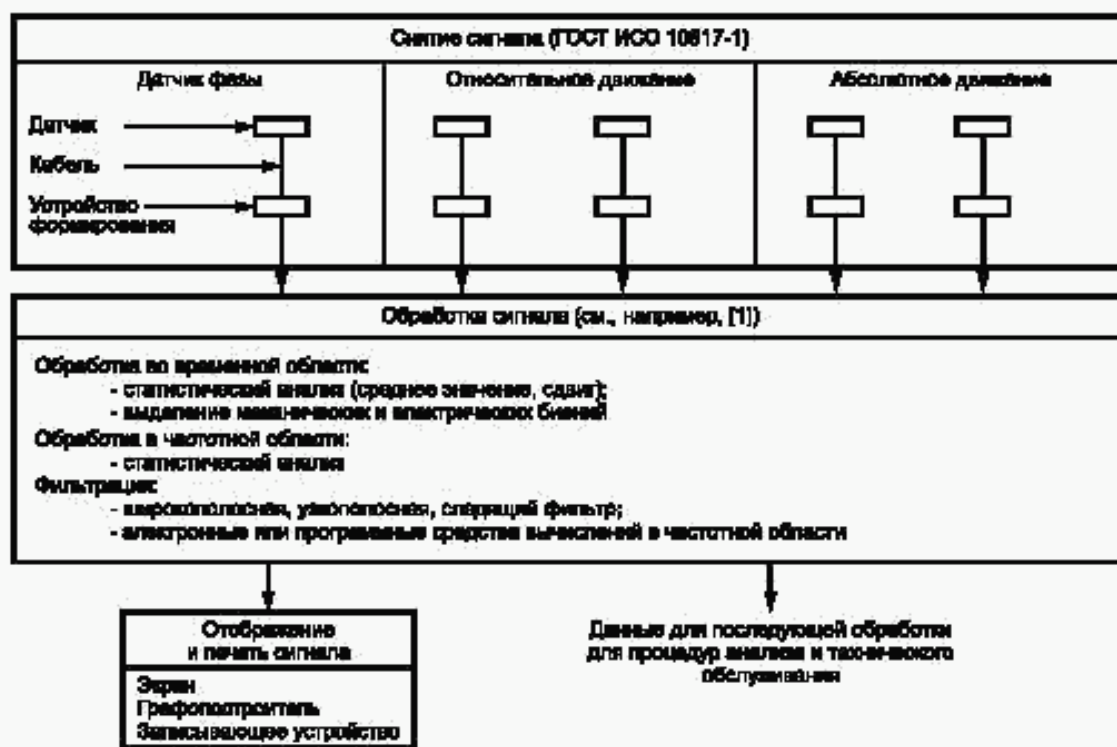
Снятие сигнала (ГОСТ ИСО 10817-1)

Датчик фазы

Относительное движение

Абсолютное движение

Датчик

Кабель

Устройство формирования

Обработка сигнала (см., например, [1])

Обработка во временной области:
- статистический анализ (среднее значение, сдвиг);
- выделение механических и электрических биений
Обработка в частотной области:
- статистический анализ
Фильтрация:
- широкополосная, узкополосная, следящий фильтр;
- электронные или программные средства вычислений в частотной области

Отображение и печать сигнала

Экран
Графопостроитель
Записывающее устройство

Данные для последующей обработки для процедур анализа и технического обслуживания